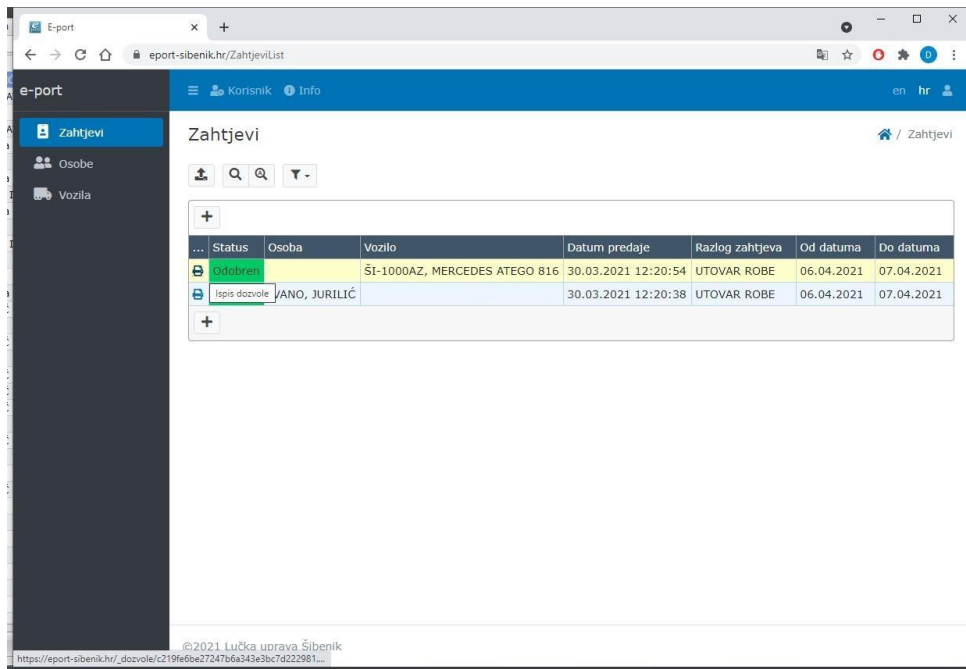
E-port
eport-sibenik.hr/ZahtjeviList

e-port
Korisnik Info
en hr

Zahtjevi
Osobe
Vozila

Zahtjevi
/ Zahtjevi

+

| ... | Status | Osoba | Vozilo | Datum predaje | Razlog zahtjeva | Od datuma | Do datuma |
|---|---|---|---|---|---|---|---|
| | Odobren | | ŠI-1000AZ, MERCEDES ATEGO 816 | 30.03.2021 12:20:54 | UTOVAR ROBE | 06.04.2021 | 07.04.2021 |
| | Ispis dozvole | VANO, JURILIĆ | | 30.03.2021 12:20:38 | UTOVAR ROBE | 06.04.2021 | 07.04.2021 |

+

©2021 Lučka uprava Šibenik
https://eport-sibenik.hr/_dozvole/c219fe6be27247b6a343e3bc7d222981...